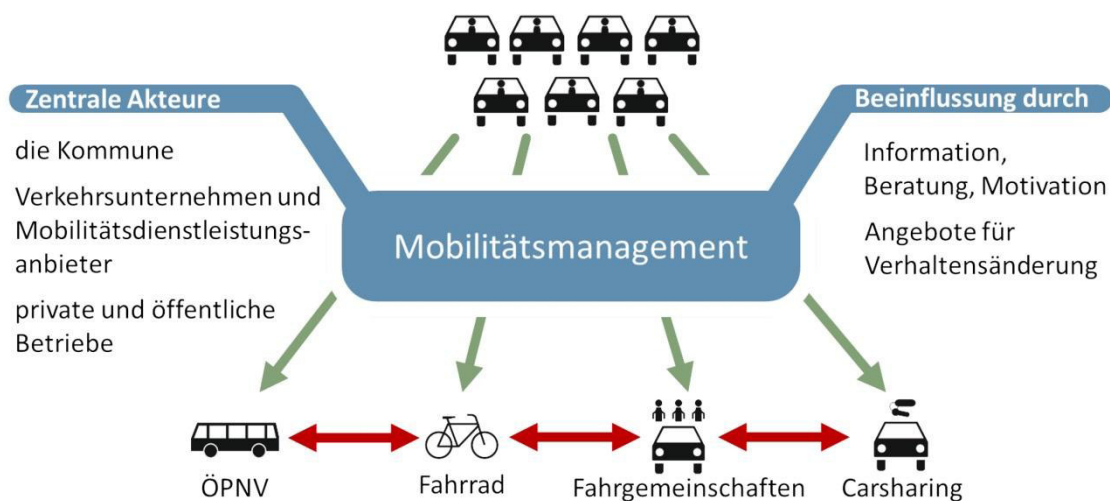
Zentrale Akteure

die Kommune

Verkehrsunternehmen und Mobilitätsdienstleistungsanbieter

private und öffentliche Betriebe

Beeinflussung durch

Information, Beratung, Motivation

Angebote für Verhaltensänderung

Mobilitätsmanagement

ÖPNV

Fahrrad

Fahrgemeinschaften

Carsharing